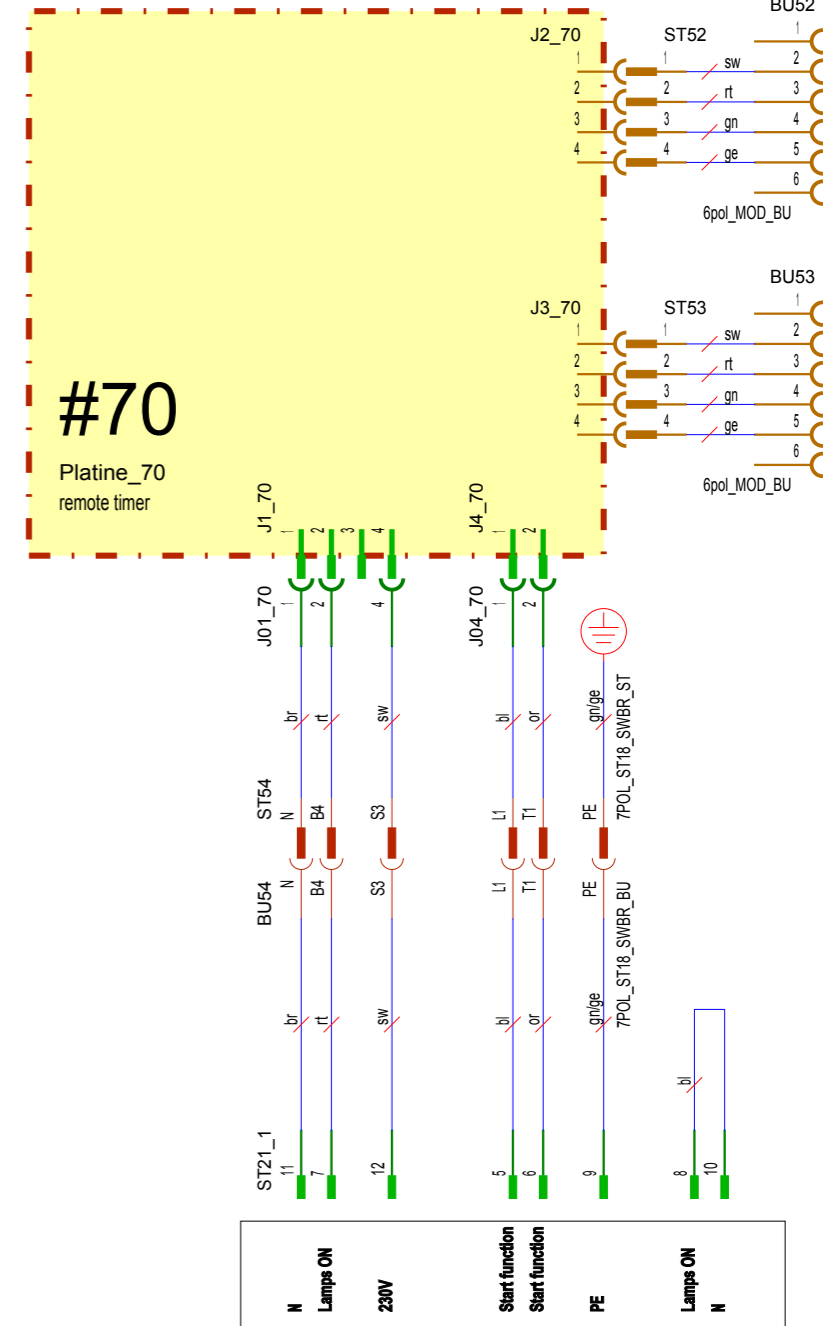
BU52
J2_70
ST52
1 1 sw 1 2
2 2 rt 3
3 3 gn 4
4 4 ge 5
6
6pol_MOD_BU

BU53
J3_70
ST53
1 1 sw 1 2
2 2 rt 3
3 3 gn 4
4 4 ge 5
6
6pol_MOD_BU

#70
Platine_70
remote timer

J1_70
1 2 3 4
J4_70
1 2

J01_70
1 2 4
J04_70
1 2

br rt sw bl or gn/ge
7POL_ST18_SWBR_ST

ST54
N B4 S3 L1 T1 PE

BU54
N B4 S3 L1 T1 PE
7POL_ST18_SWBR_BU

br rt sw bl or gn/ge

bl

ST21_1
11 7 12 5 6 9 8 10

N
Lamps ON
230V
Start function
Start function
PE
Lamps ON
N